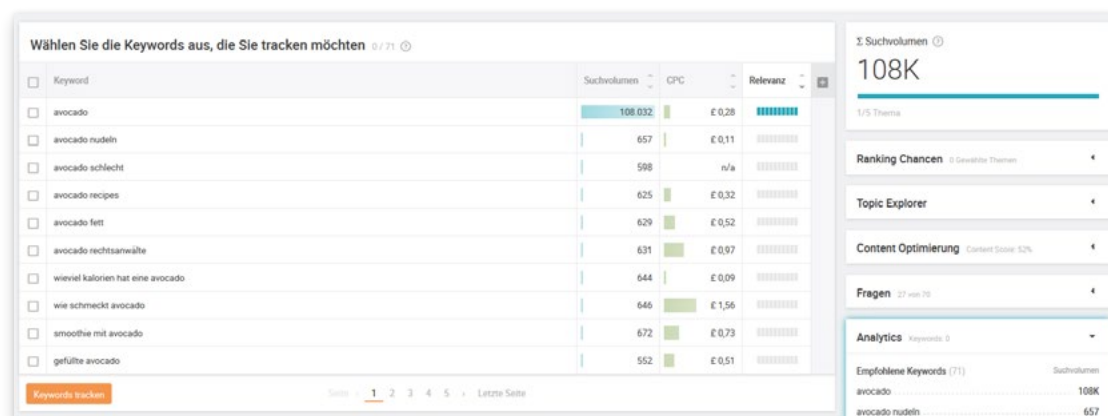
Wählen Sie die Keywords aus, die Sie tracken möchten 0 / 71

| Keyword | Suchvolumen | CPC | Relevanz |
|---|---|---|---|
| avocado | 108.032 | £ 0,28 | |
| avocado nudeln | 657 | £ 0,11 | |
| avocado schlecht | 598 | n/a | |
| avocado recipes | 625 | £ 0,32 | |
| avocado fett | 629 | £ 0,52 | |
| avocado rechtsanwälte | 631 | £ 0,97 | |
| wieviel kalorien hat eine avocado | 644 | £ 0,09 | |
| wie schmeckt avocado | 646 | £ 1,56 | |
| smoothie mit avocado | 672 | £ 0,73 | |
| gefüllte avocado | 552 | £ 0,51 | |

Keywords tracken

Seite 1 2 3 4 5 Letzte Seite

Σ Suchvolumen

108K

1/5 Thema

Ranking Chancen 0 Gewählte Themen

Topic Explorer

Content Optimierung Content Score: 52%

Fragen 27 von 70

Analytics Keywords: 0

Empfohlene Keywords (71) Suchvolumen

avocado 108K

avocado nudeln 657